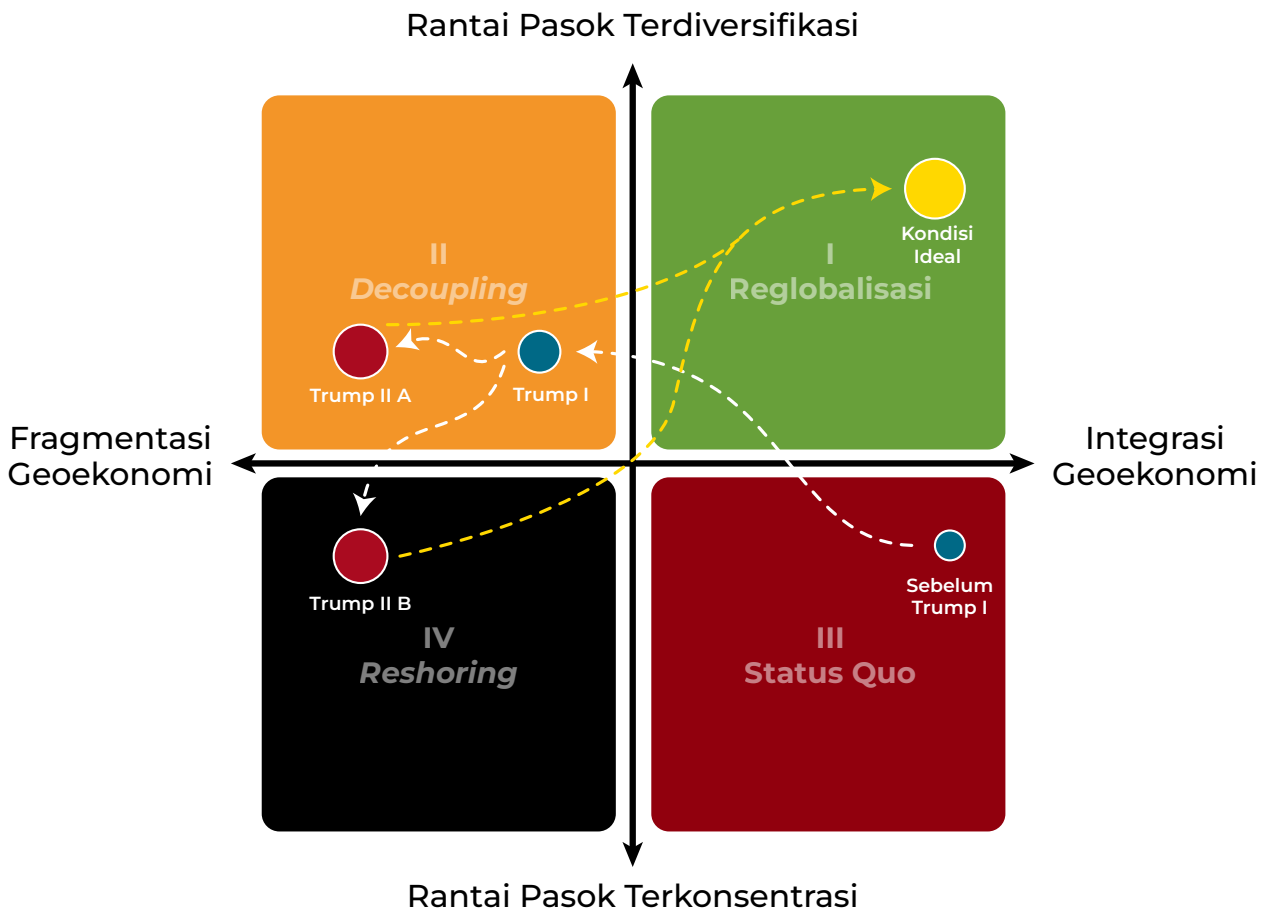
Rantai Pasok Terdiversifikasi

II
Decoupling

Trump II A

Trump I

I
Reglobalisasi

Kondisi Ideal

Fragmentasi Geoekonomi

Integrasi Geoekonomi

Trump II B

IV
Reshoring

III
Status Quo

Sebelum Trump I

Rantai Pasok Terkonsentrasi